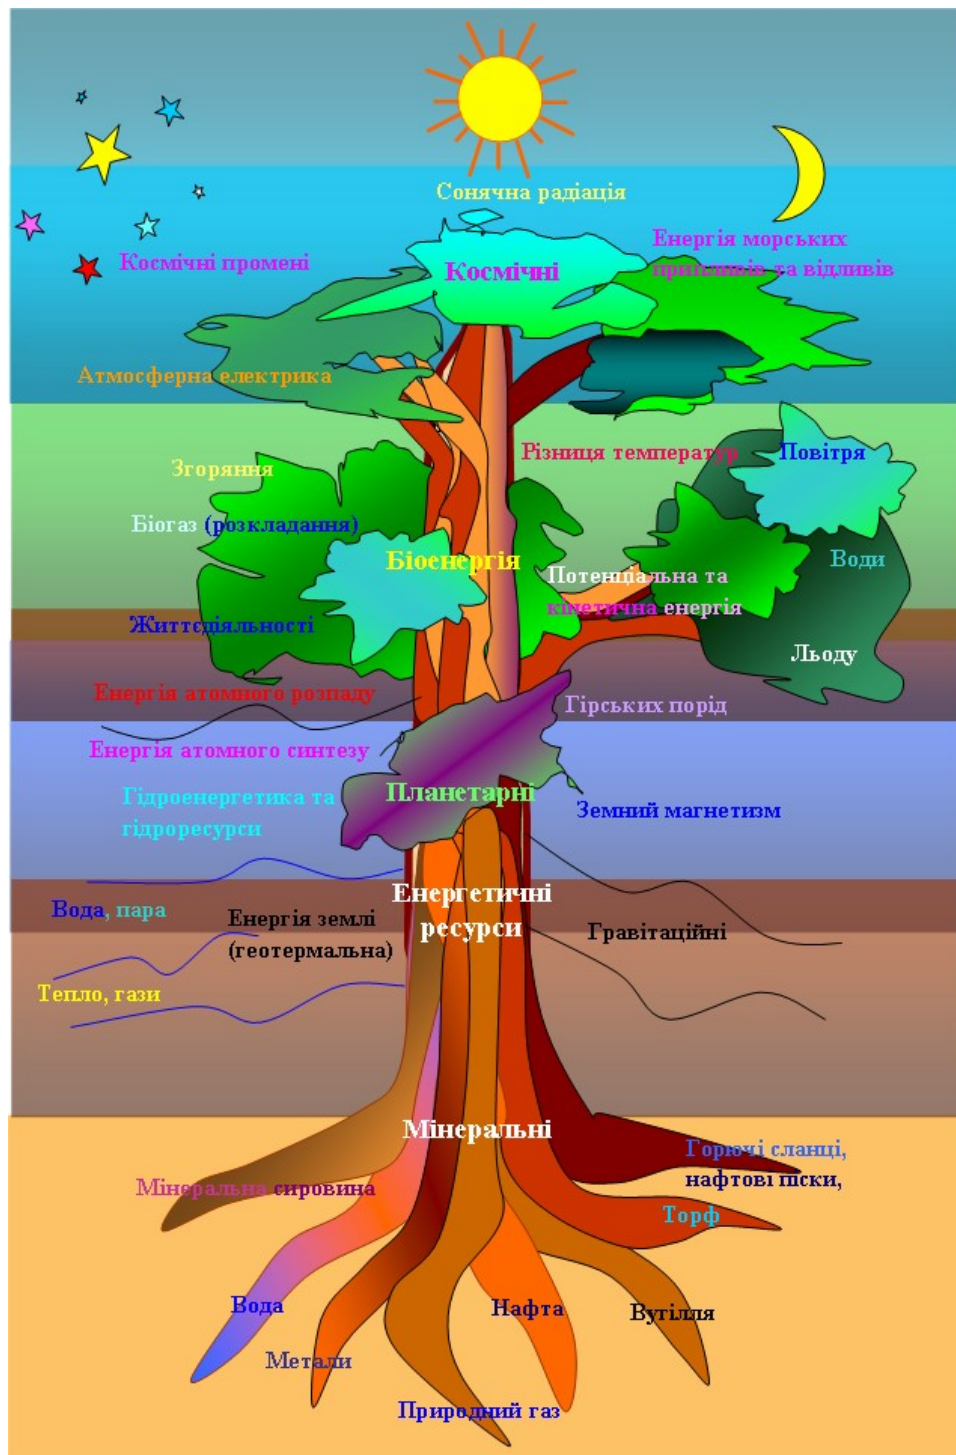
Сонячна радіація

Космічні промені

Космічні

Енергія морських припливів та відливів

Атмосферна електрика

Різниця температур

Повітря

Згоряння

Біогаз (розкладання)

Біоенергія

Потенціальна та кінетична енергія

Води

Життєдіяльності

Льоду

Енергія атомного розпаду

Гірських порід

Енергія атомного синтезу

Планетарні

Гідроенергетика та гідроресурси

Земний магнетизм

Енергетичні ресурси

Вода, пара

Енергія землі (геотермальна)

Гравітаційні

Тепло, гази

Мінеральні

Горючі сланці, нафтові піски,

Мінеральна сировина

Торф

Вода

Нафта

Вугілля

Метали

Природний газ